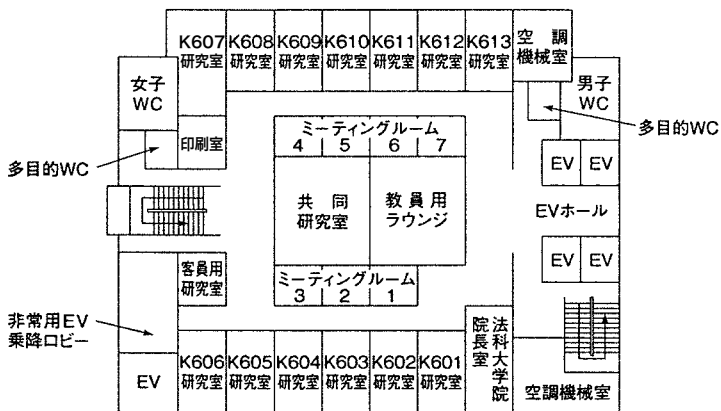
K607 研究室
K608 研究室
K609 研究室
K610 研究室
K611 研究室
K612 研究室
K613 研究室
空調機械室

女子WC
男子WC
多目的WC
印刷室
多目的WC

ミーティングルーム
4 5 6 7

共同研究室
教員用ラウンジ

EV EV
EVホール
EV EV

客員用研究室

ミーティングルーム
3 2 1

非常用EV乗降ロビー

法科大学院
院長室

EV
K606 研究室
K605 研究室
K604 研究室
K603 研究室
K602 研究室
K601 研究室
空調機械室